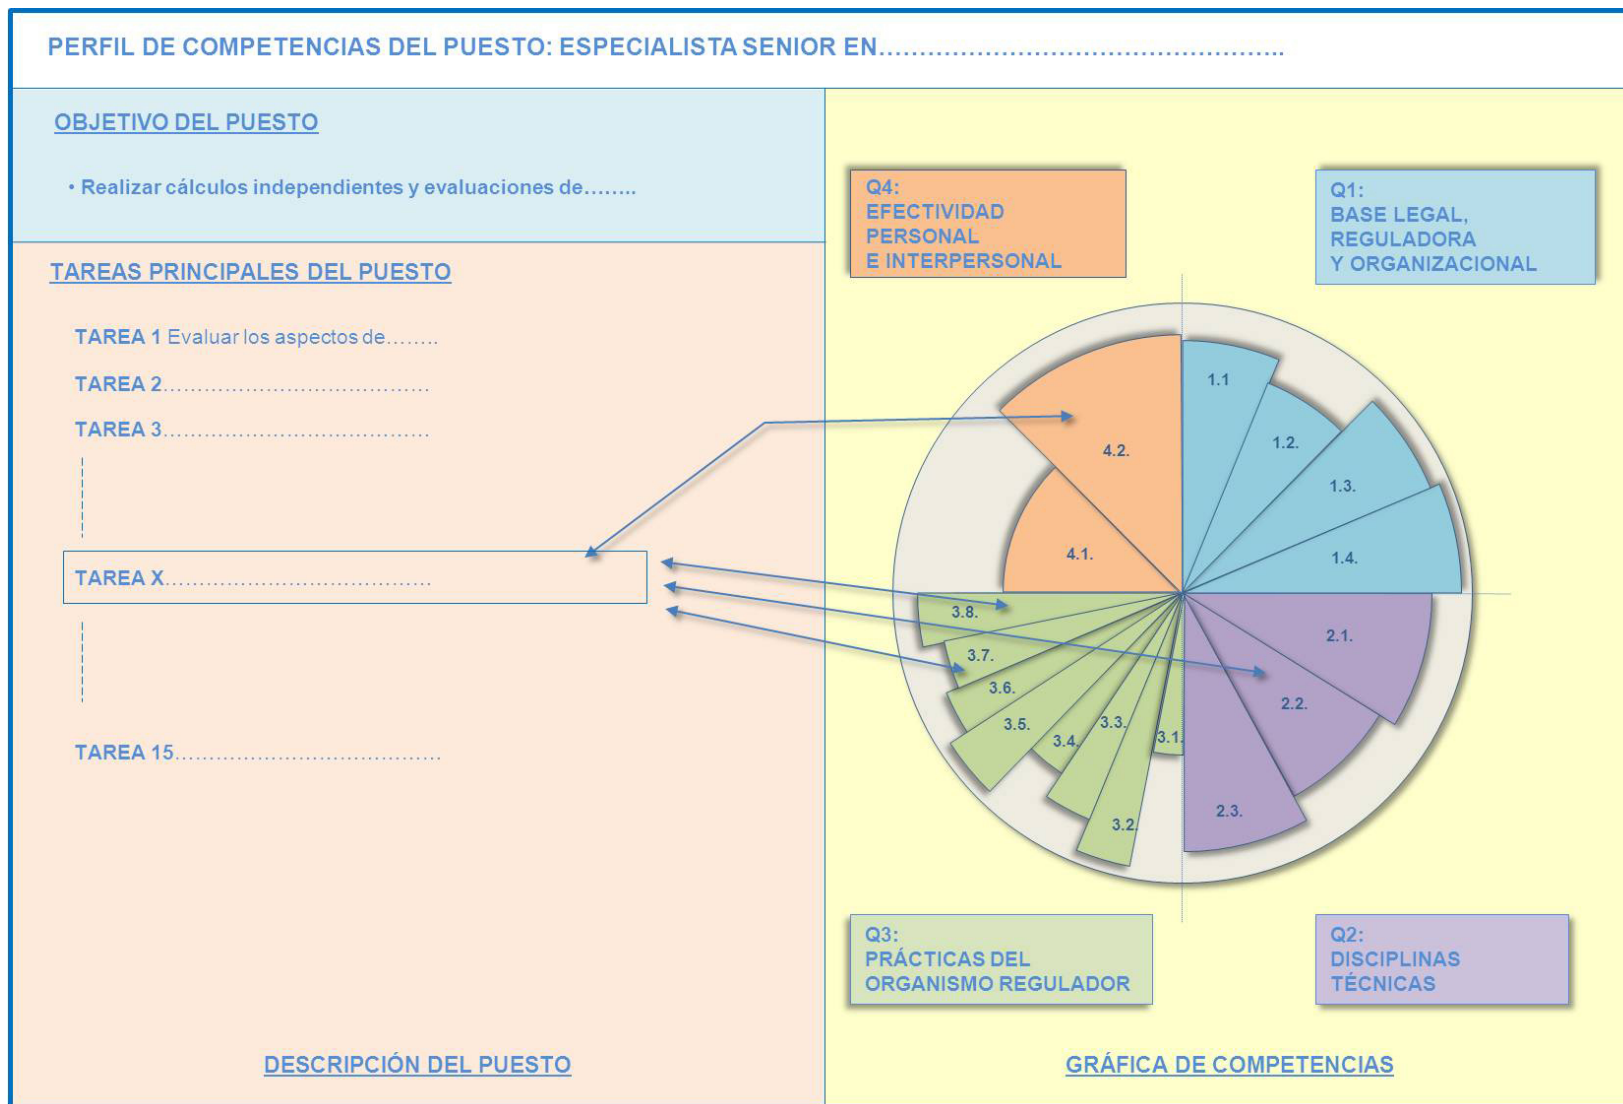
PERFIL DE COMPETENCIAS DEL PUESTO: ESPECIALISTA SENIOR EN.................................................

OBJETIVO DEL PUESTO

• Realizar cálculos independientes y evaluaciones de........

TAREAS PRINCIPALES DEL PUESTO

TAREA 1 Evaluar los aspectos de........

TAREA 2.....................................

TAREA 3.....................................

TAREA X.....................................

TAREA 15.....................................

DESCRIPCIÓN DEL PUESTO

Q4:
EFECTIVIDAD PERSONAL E INTERPERSONAL

Q1:
BASE LEGAL, REGULADORA Y ORGANIZACIONAL

1.1
1.2.
1.3.
1.4.
2.1.
2.2.
2.3.
3.1.
3.2.
3.3.
3.4.
3.5.
3.6.
3.7.
3.8.
4.1.
4.2.

Q3:
PRÁCTICAS DEL ORGANISMO REGULADOR

Q2:
DISCIPLINAS TÉCNICAS

GRÁFICA DE COMPETENCIAS